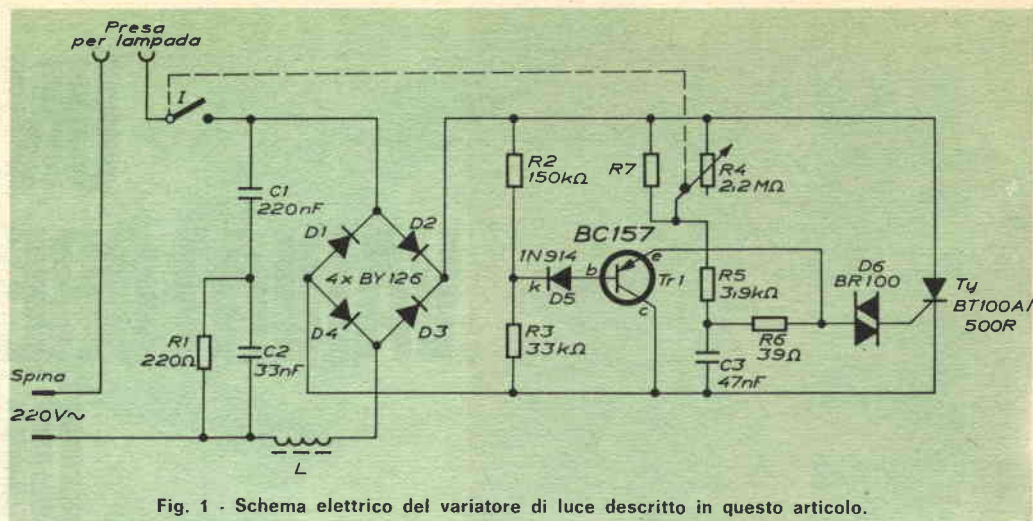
Presa per lampada

I

C1 220nF

D1

D2

4 x BY 126

D4

D3

R1 220Ω

C2 33nF

L

Spina

220V~

R2 150kΩ

R7

R4 2,2 MΩ

BC157

1N914

k

D5

b

e

Tr1

c

R3 33kΩ

R5 3,9kΩ

R6 39Ω

C3 47nF

D6 BR100

Ty BT100A/ 500R

Fig. 1 - Schema elettrico del variatore di luce descritto in questo articolo.